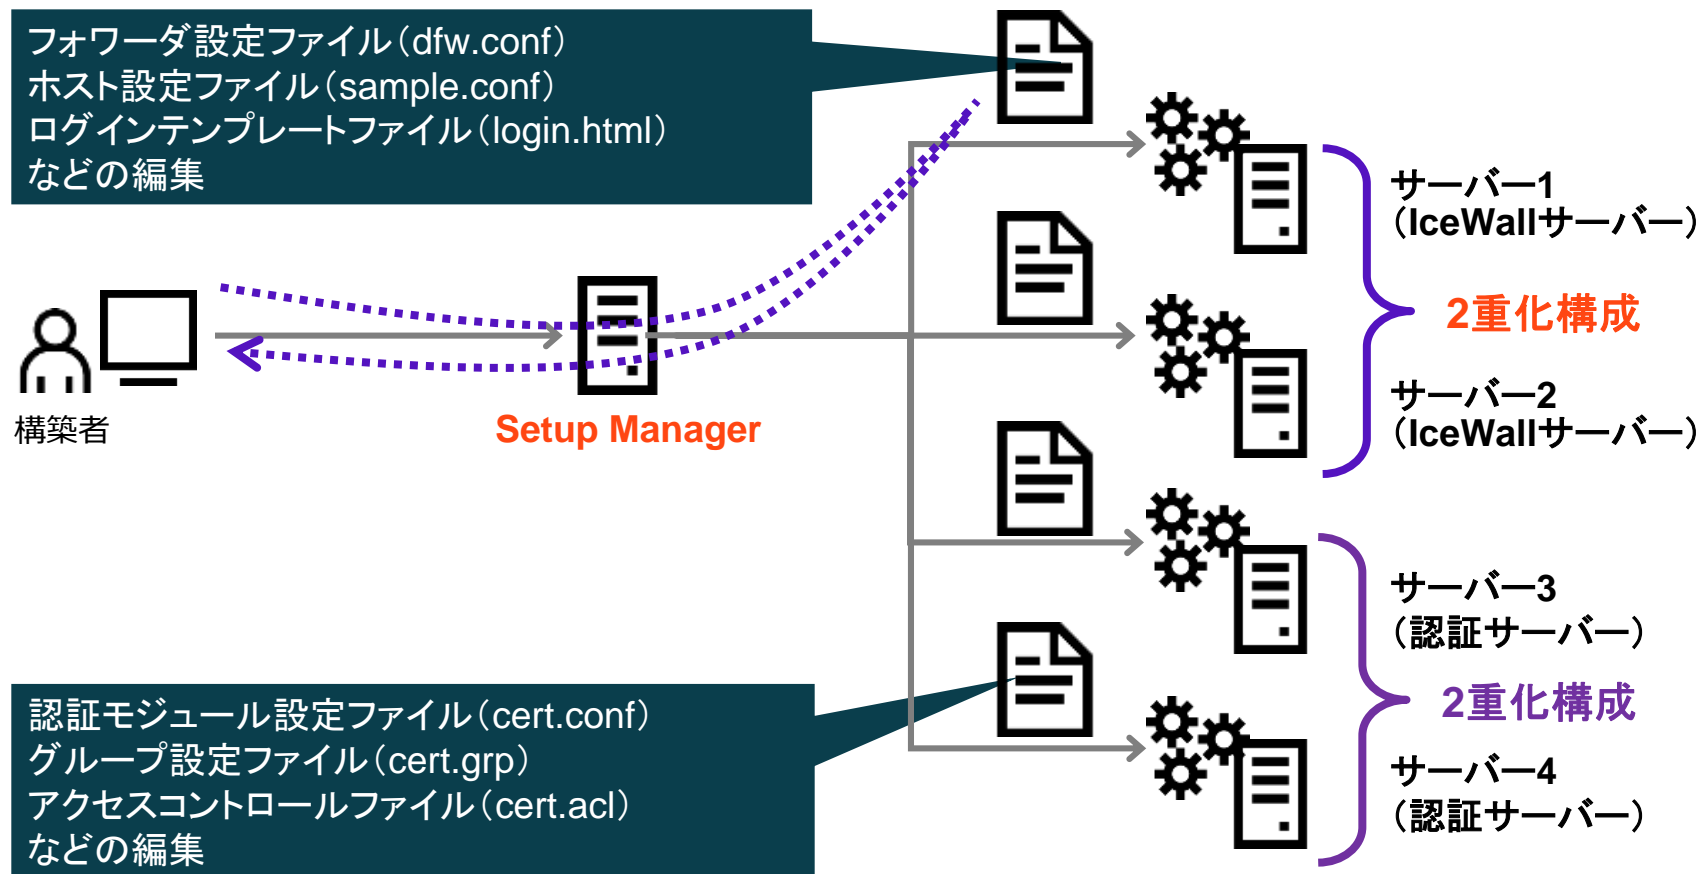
フォワーダ設定ファイル（dfw.conf）
ホスト設定ファイル（sample.conf）
ログインテンプレートファイル（login.html）
などの編集

構築者

Setup Manager

サーバー1
（IceWallサーバー）

2重化構成

サーバー2
（IceWallサーバー）

サーバー3
（認証サーバー）

2重化構成

サーバー4
（認証サーバー）

認証モジュール設定ファイル（cert.conf）
グループ設定ファイル（cert.grp）
アクセスコントロールファイル（cert.acl）
などの編集